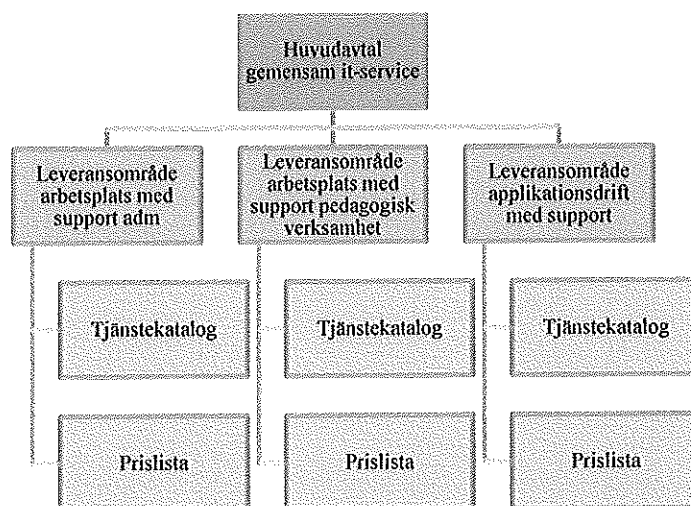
Huvudavtal gemensam it-service

Leveransområde arbetsplats med support adm

Leveransområde arbetsplats med support pedagogisk verksamhet

Leveransområde applikationsdrift med support

Tjänstekatalog

Tjänstekatalog

Tjänstekatalog

Prislista

Prislista

Prislista